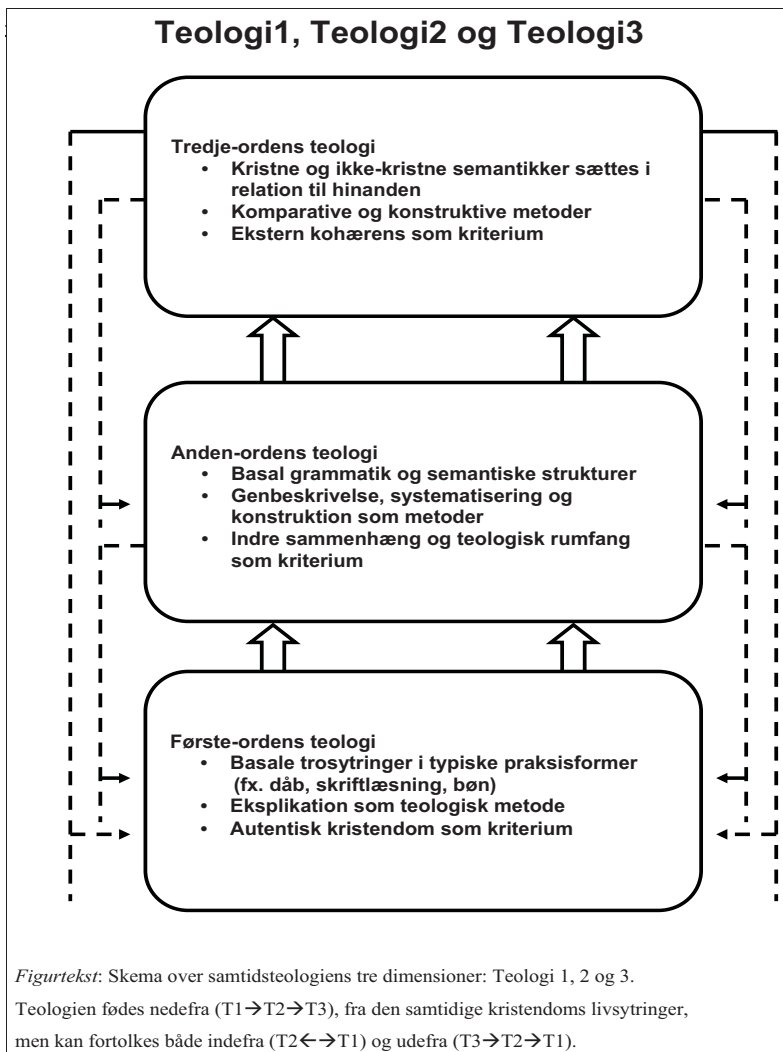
Teologi1, Teologi2 og Teologi3

Tredje-ordens teologi
• Kristne og ikke-kristne semantikker sættes i relation til hinanden
• Komparative og konstruktive metoder
• Ekstern kohærens som kriterium

Anden-ordens teologi
• Basal grammatik og semantiske strukturer
• Genbeskrivelse, systematisering og konstruktion som metoder
• Indre sammenhæng og teologisk rumfang som kriterium

Første-ordens teologi
• Basale trosytringer i typiske praksisformer (fx. dåb, skriftlæsning, bøn)
• Eksplikation som teologisk metode
• Autentisk kristendom som kriterium

Figurtekst: Skema over samtidsteologiens tre dimensioner: Teologi 1, 2 og 3. Teologien fødes nedefra (T1$\rightarrow$T2$\rightarrow$T3), fra den samtidige kristendoms livsytringer, men kan fortolkes både indefra (T2$\leftarrow\rightarrow$T1) og udefra (T3$\rightarrow$T2$\rightarrow$T1).